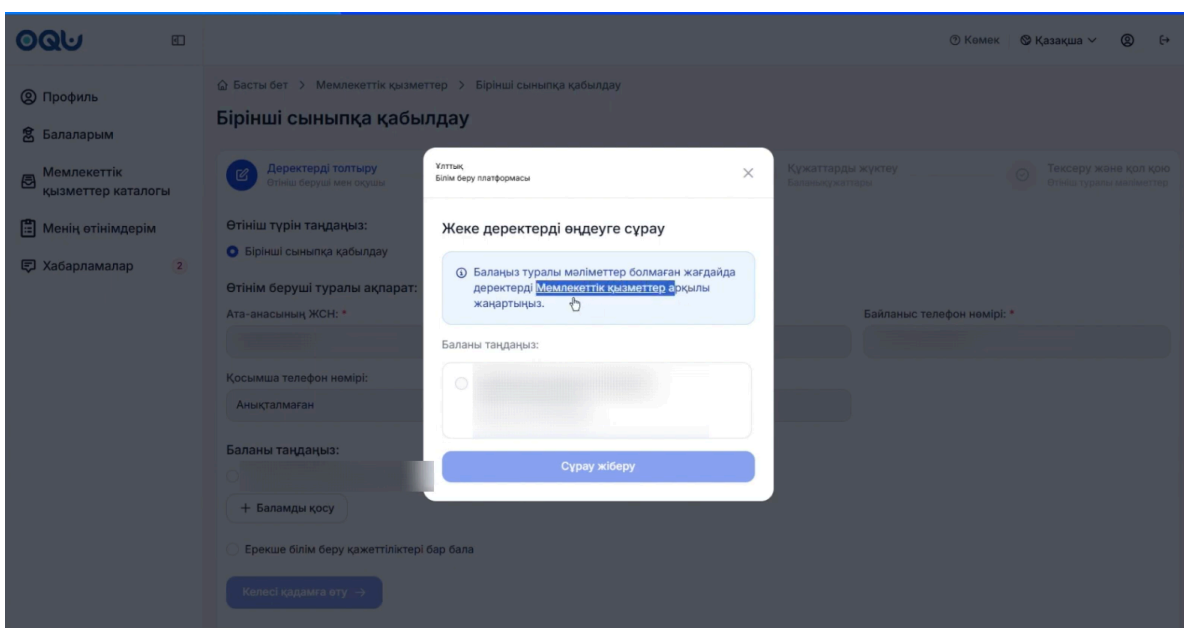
OQU

Көмек Қазақша

Профиль
Балаларым
Мемлекеттік қызметтер каталогы
Менің өтінімдерім
Хабарламалар 2

Басты бет > Мемлекеттік қызметтер > Бірінші сыныпқа қабылдау

Бірінші сыныпқа қабылдау

Деректерді толтыру
Өтініш беруші мен оқушы

Құжаттарды жүктеу
Баланың құжаттары

Тексеру және қол қою
Өтініш туралы мәліметтер

Өтініш түрін таңдаңыз:
Бірінші сыныпқа қабылдау

Өтінім беруші туралы ақпарат:
Ата-анасының ЖСН: *
Байланыс телефон нөмірі: *
Қосымша телефон нөмірі:
Анықталмаған

Баланы таңдаңыз:
+ Баламды қосу
Ерекше білім беру қажеттіліктері бар бала
Келесі қадамға өту →

Ұлттық
Білім беру платформасы

Жеке деректерді өңдеуге сұрау

Балаңыз туралы мәліметтер болмаған жағдайда деректерді Мемлекеттік қызметтер арқылы жаңартыңыз.

Баланы таңдаңыз:

Сұрау жіберу